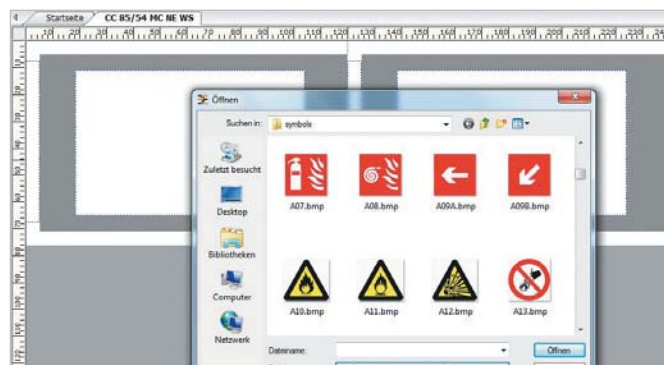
Startseite CC 85/54 MC NE WS

10 20 30 40 50 60 70 80 90 100 110 120 130 140 150 160 170 180 190 200 210 220 230

Öffnen

Suchen in: symbols

Zuletzt besucht

Desktop

Bibliotheken

Computer

Netzwerk

A07.bmp

A08.bmp

A09A.bmp

A09B.bmp

A10.bmp

A11.bmp

A12.bmp

A13.bmp

Dateiname:

Öffnen